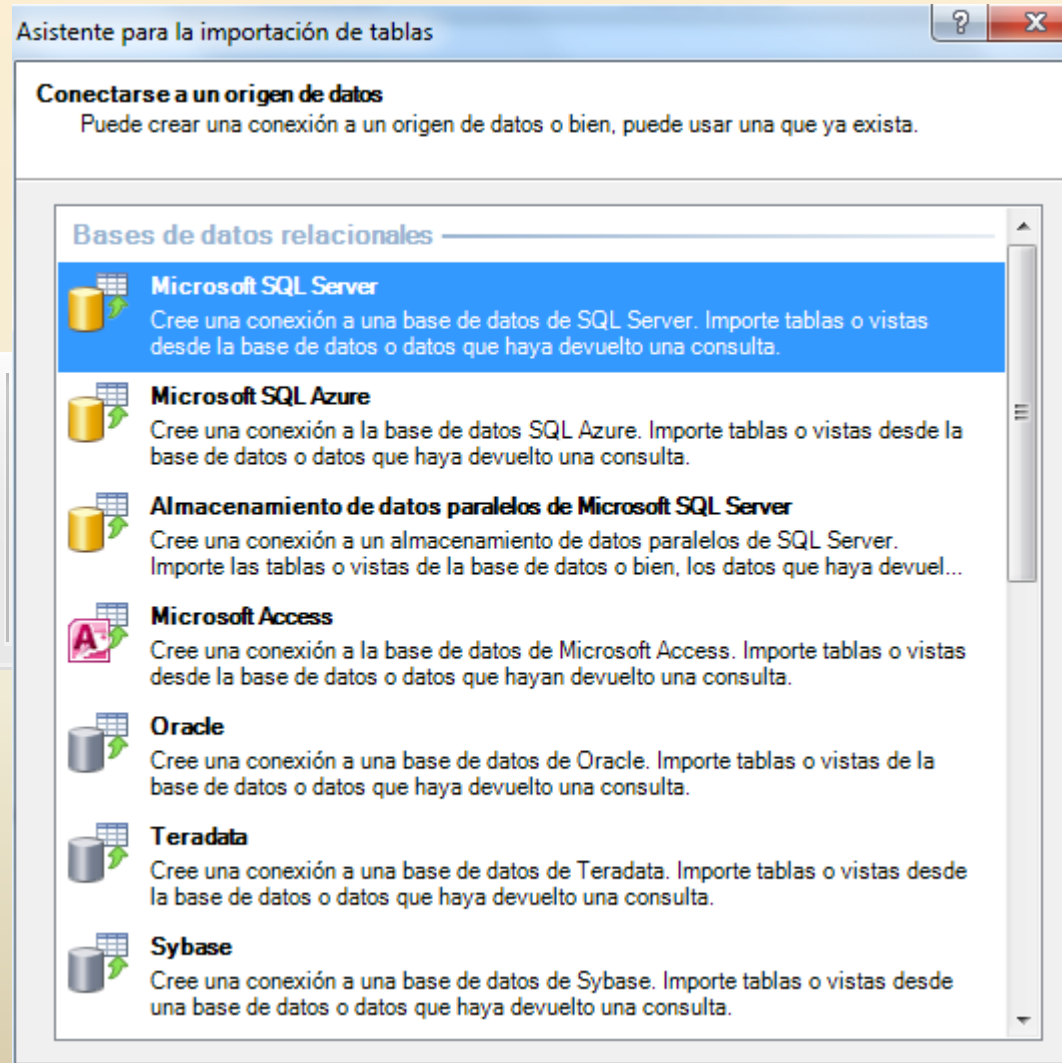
Asistente para la importación de tablas

?

X

Conectarse a un origen de datos

Puede crear una conexión a un origen de datos o bien, puede usar una que ya exista.

Bases de datos relacionales

Microsoft SQL Server

Cree una conexión a una base de datos de SQL Server. Importe tablas o vistas desde la base de datos o datos que haya devuelto una consulta.

Microsoft SQL Azure

Cree una conexión a la base de datos SQL Azure. Importe tablas o vistas desde la base de datos o datos que haya devuelto una consulta.

Almacenamiento de datos paralelos de Microsoft SQL Server

Cree una conexión a un almacenamiento de datos paralelos de SQL Server. Importe las tablas o vistas de la base de datos o bien, los datos que haya devuel...

Microsoft Access

Cree una conexión a la base de datos de Microsoft Access. Importe tablas o vistas desde la base de datos o datos que hayan devuelto una consulta.

Oracle

Cree una conexión a una base de datos de Oracle. Importe tablas o vistas de la base de datos o datos que haya devuelto una consulta.

Teradata

Cree una conexión a una base de datos de Teradata. Importe tablas o vistas desde la base de datos o datos que haya devuelto una consulta.

Sybase

Cree una conexión a una base de datos de Sybase. Importe tablas o vistas desde una base de datos o datos que haya devuelto una consulta.